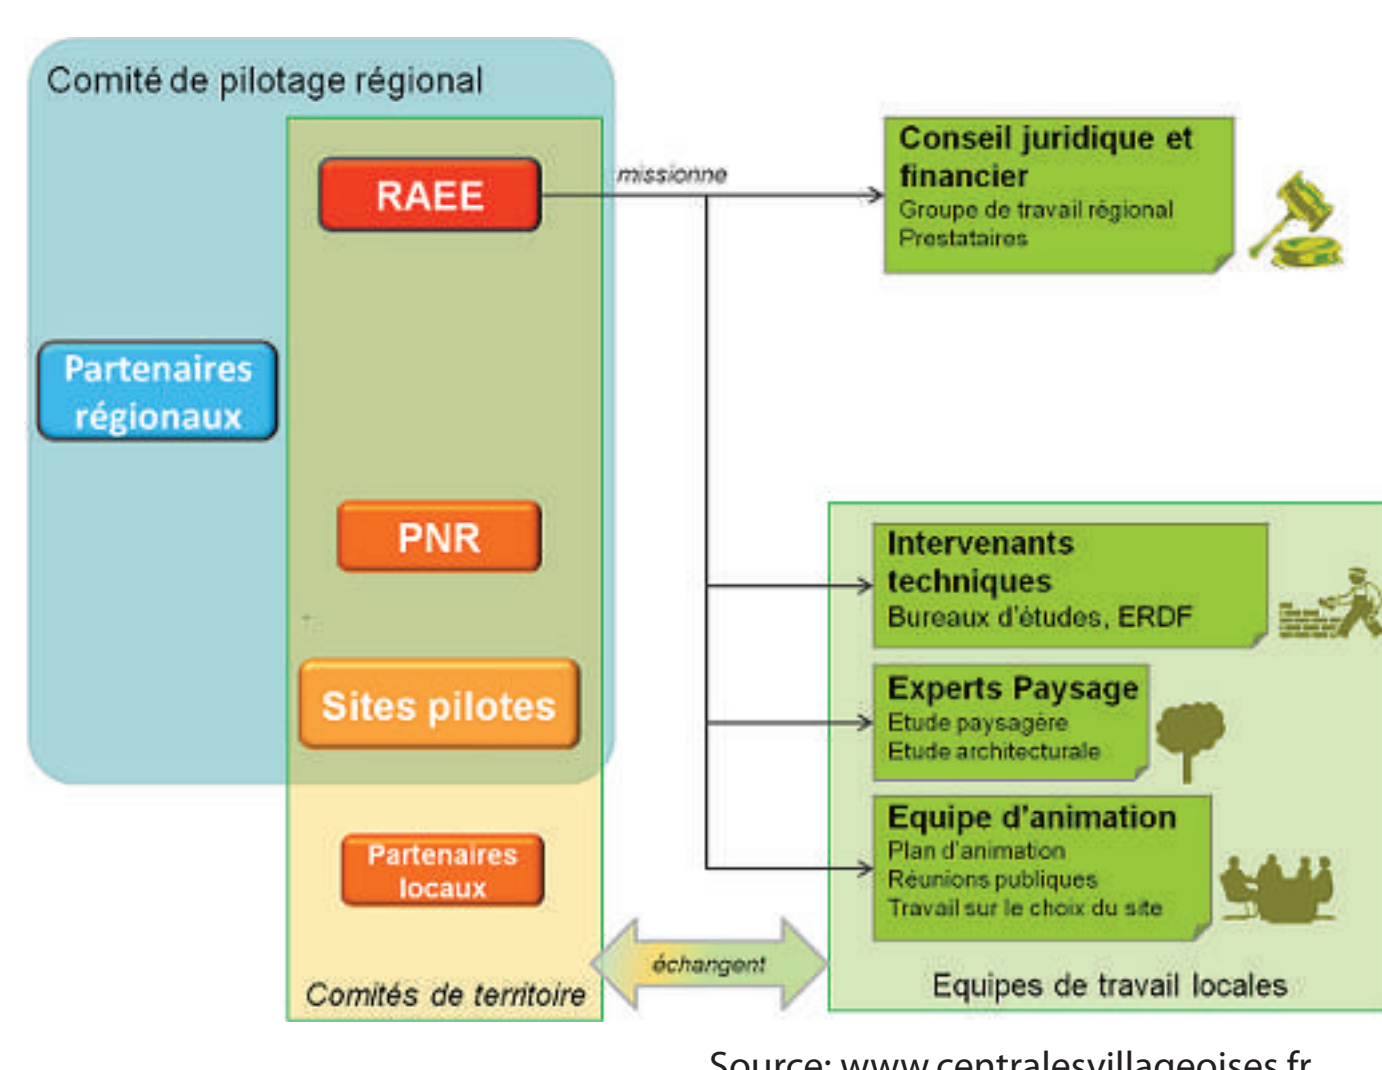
Comité de pilotage régional

RAEE

missionne

Conseil juridique et financier
Groupe de travail régional
Prestataires

Partenaires régionaux

PNR

Sites pilotes

Partenaires locaux

Comités de territoire

Intervenants techniques
Bureaux d'études, ERDF

Experts Paysage
Etude paysagère
Etude architecturale

Equipe d'animation
Plan d'animation
Réunions publiques
Travail sur le choix du site

échangent

Equipes de travail locales

Source: www.centralesvillageoises.fr